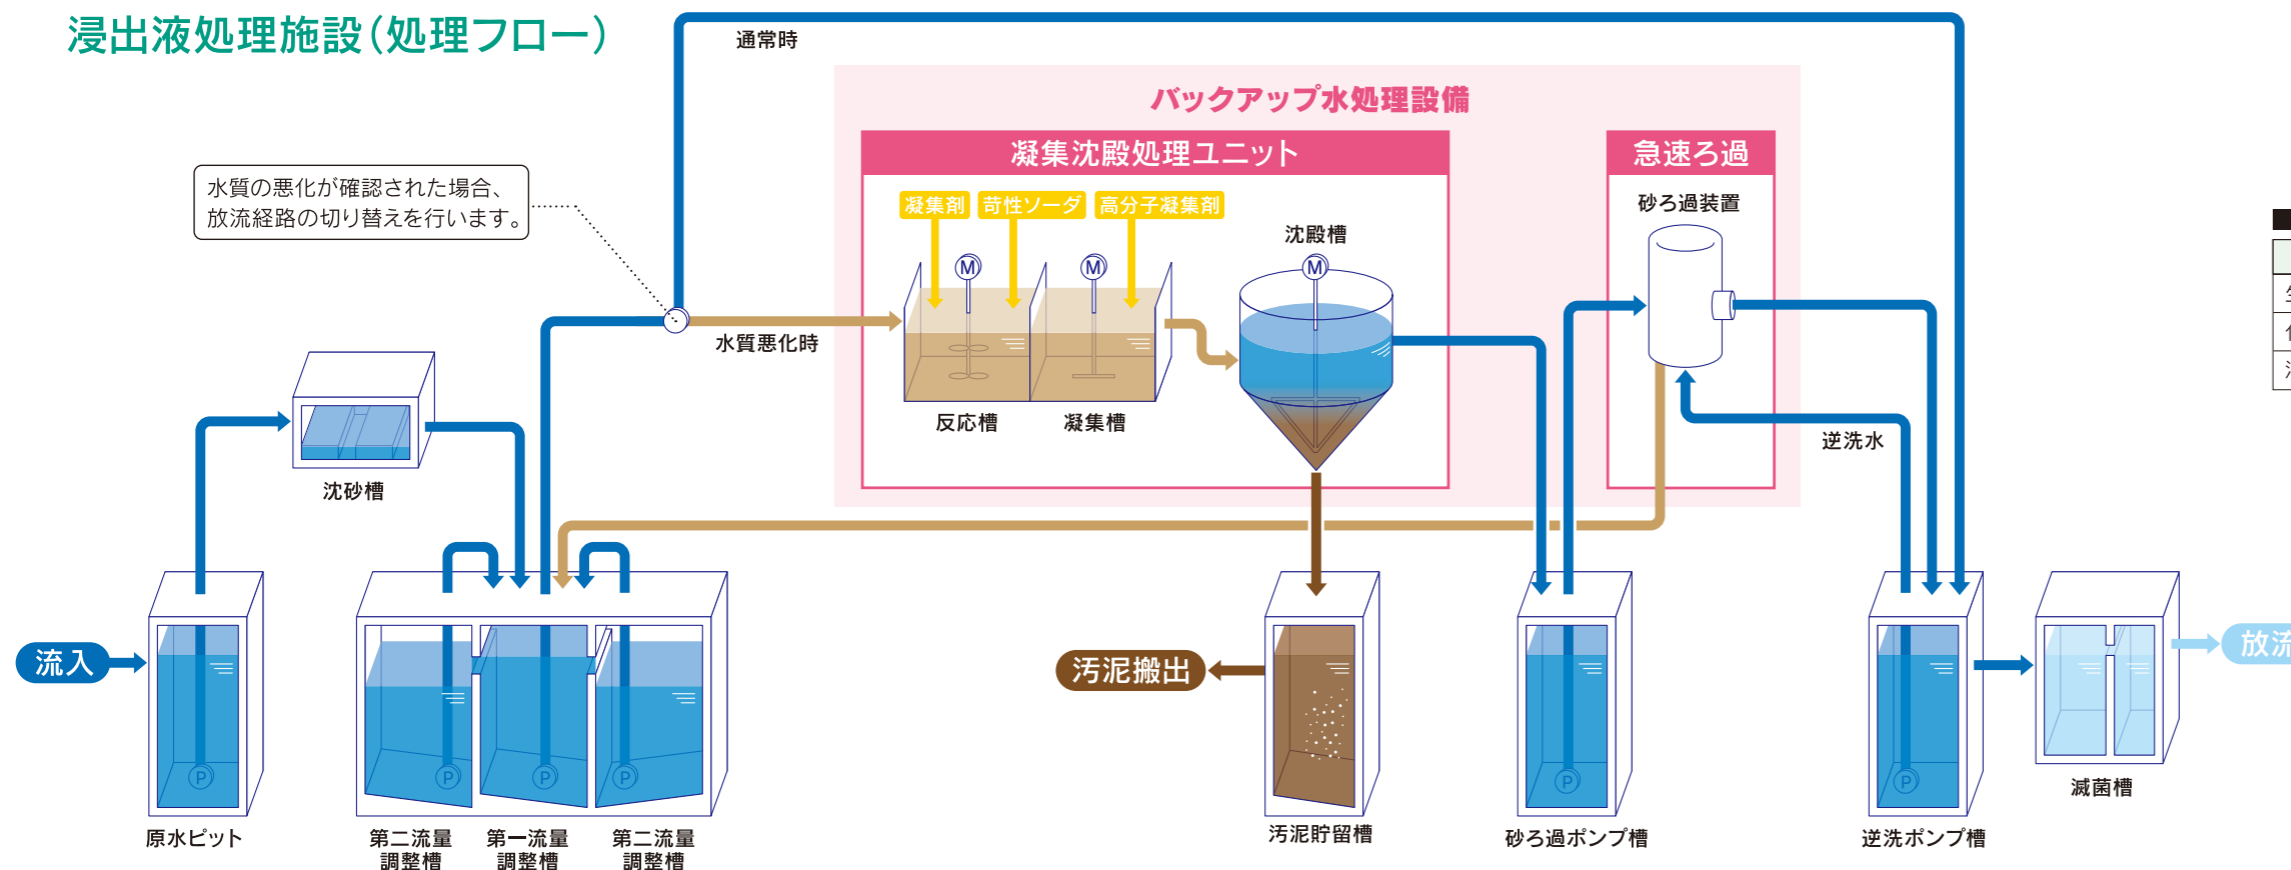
浸出液処理施設(処理フロー)

通常時

バックアップ水処理設備

凝集沈殿処理ユニット

急速ろ過

水質の悪化が確認された場合、放流経路の切り替えを行います。

凝集剤
苛性ソーダ
高分子凝集剤

沈殿槽

砂ろ過装置

M
M
M

水質悪化時

反応槽
凝集槽

逆洗水

沈砂槽

流入

P
P
P
P

汚泥搬出

P
P

放流

原水ピット
第二流量調整槽
第一流量調整槽
第二流量調整槽
汚泥貯留槽
砂ろ過ポンプ槽
逆洗ポンプ槽
滅菌槽